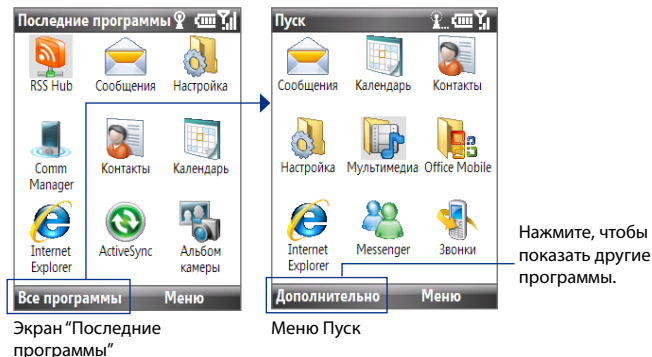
Последние программы

RSS Hub
Сообщения
Настройка
Comm Manager
Контакты
Календарь
Internet Explorer
ActiveSync
Альбом камеры

Все программы
Меню

Экран "Последние программы"

Пуск

Сообщения
Календарь
Контакты
Настройка
Мультимедиа
Office Mobile
Internet Explorer
Messenger
Звонки

Дополнительно
Меню

Меню Пуск

Нажмите, чтобы показать другие программы.